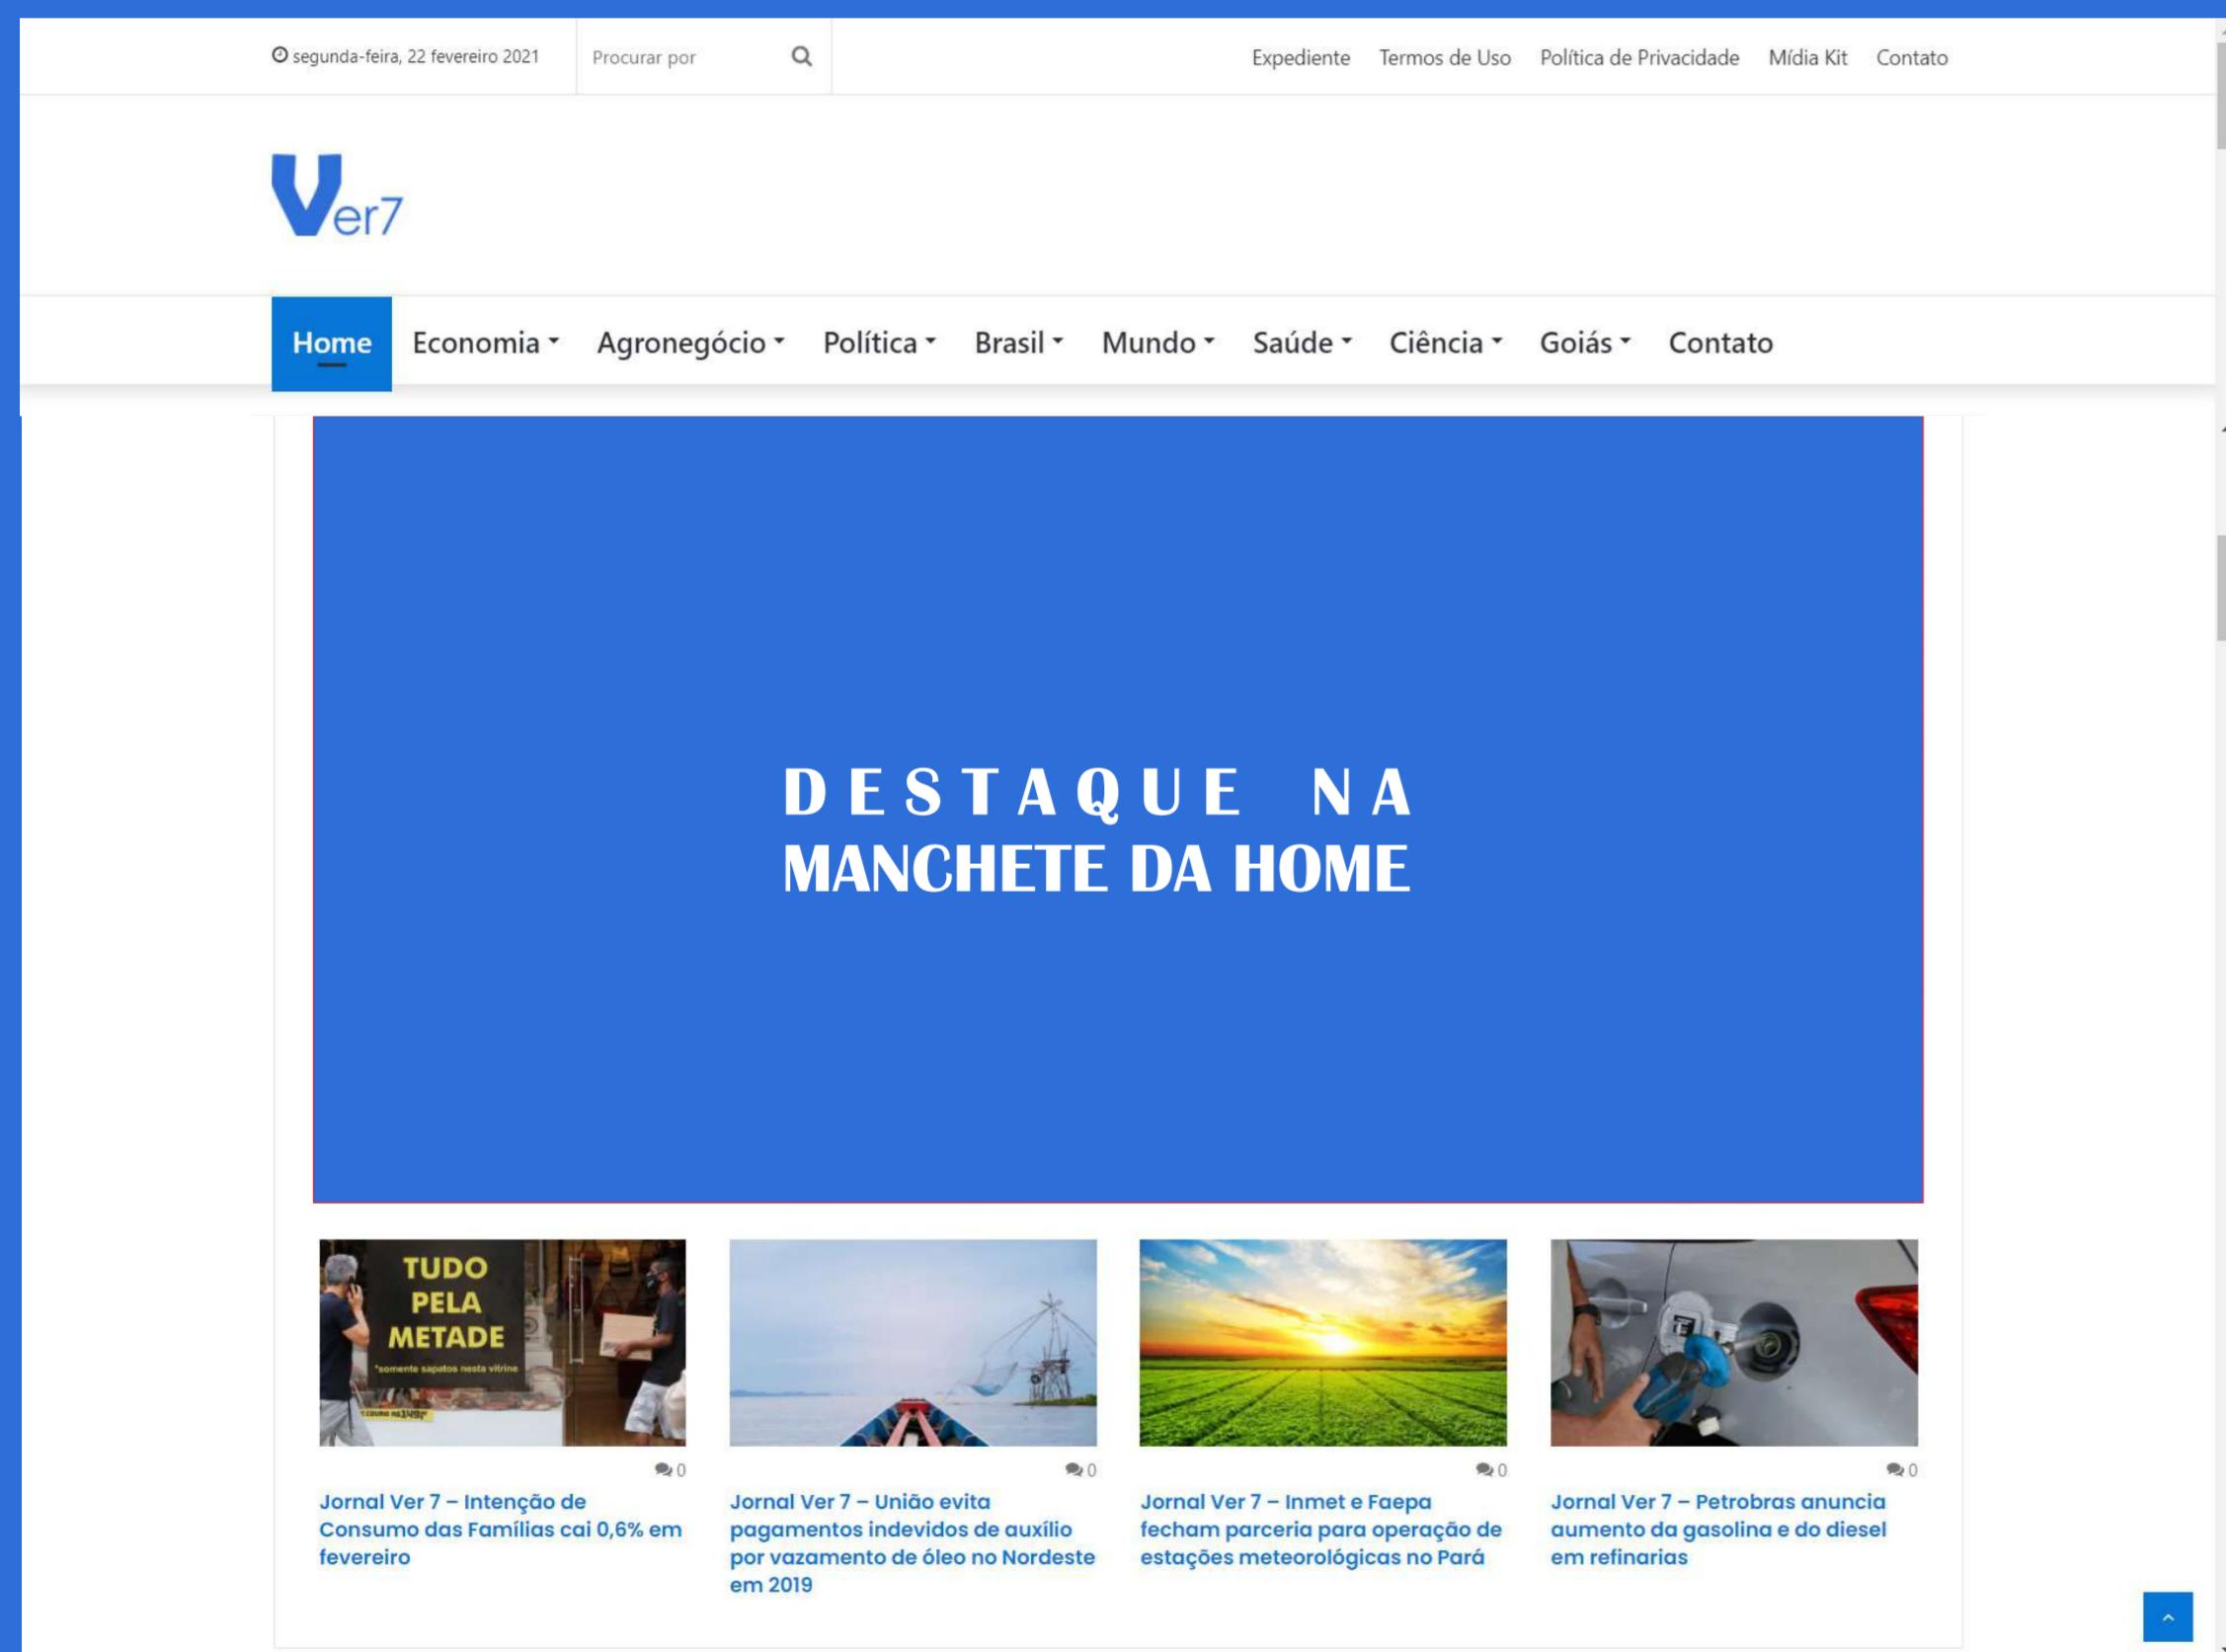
segunda-feira, 22 fevereiro 2021

Procurar por

Expediente Termos de Uso Política de Privacidade Mídia Kit Contato

Ver7

Home Economia Agronegócio Política Brasil Mundo Saúde Ciência Goiás Contato

DESTAQUE NA
MANCHETE DA HOME

TUDO PELA METADE
*somente sapatos nesta vitrine

0
Jornal Ver 7 – Intenção de Consumo das Famílias cai 0,6% em fevereiro

0
Jornal Ver 7 – União evita pagamentos indevidos de auxílio por vazamento de óleo no Nordeste em 2019

0
Jornal Ver 7 – Inmet e Faepa fecham parceria para operação de estações meteorológicas no Pará

0
Jornal Ver 7 – Petrobras anuncia aumento da gasolina e do diesel em refinarias